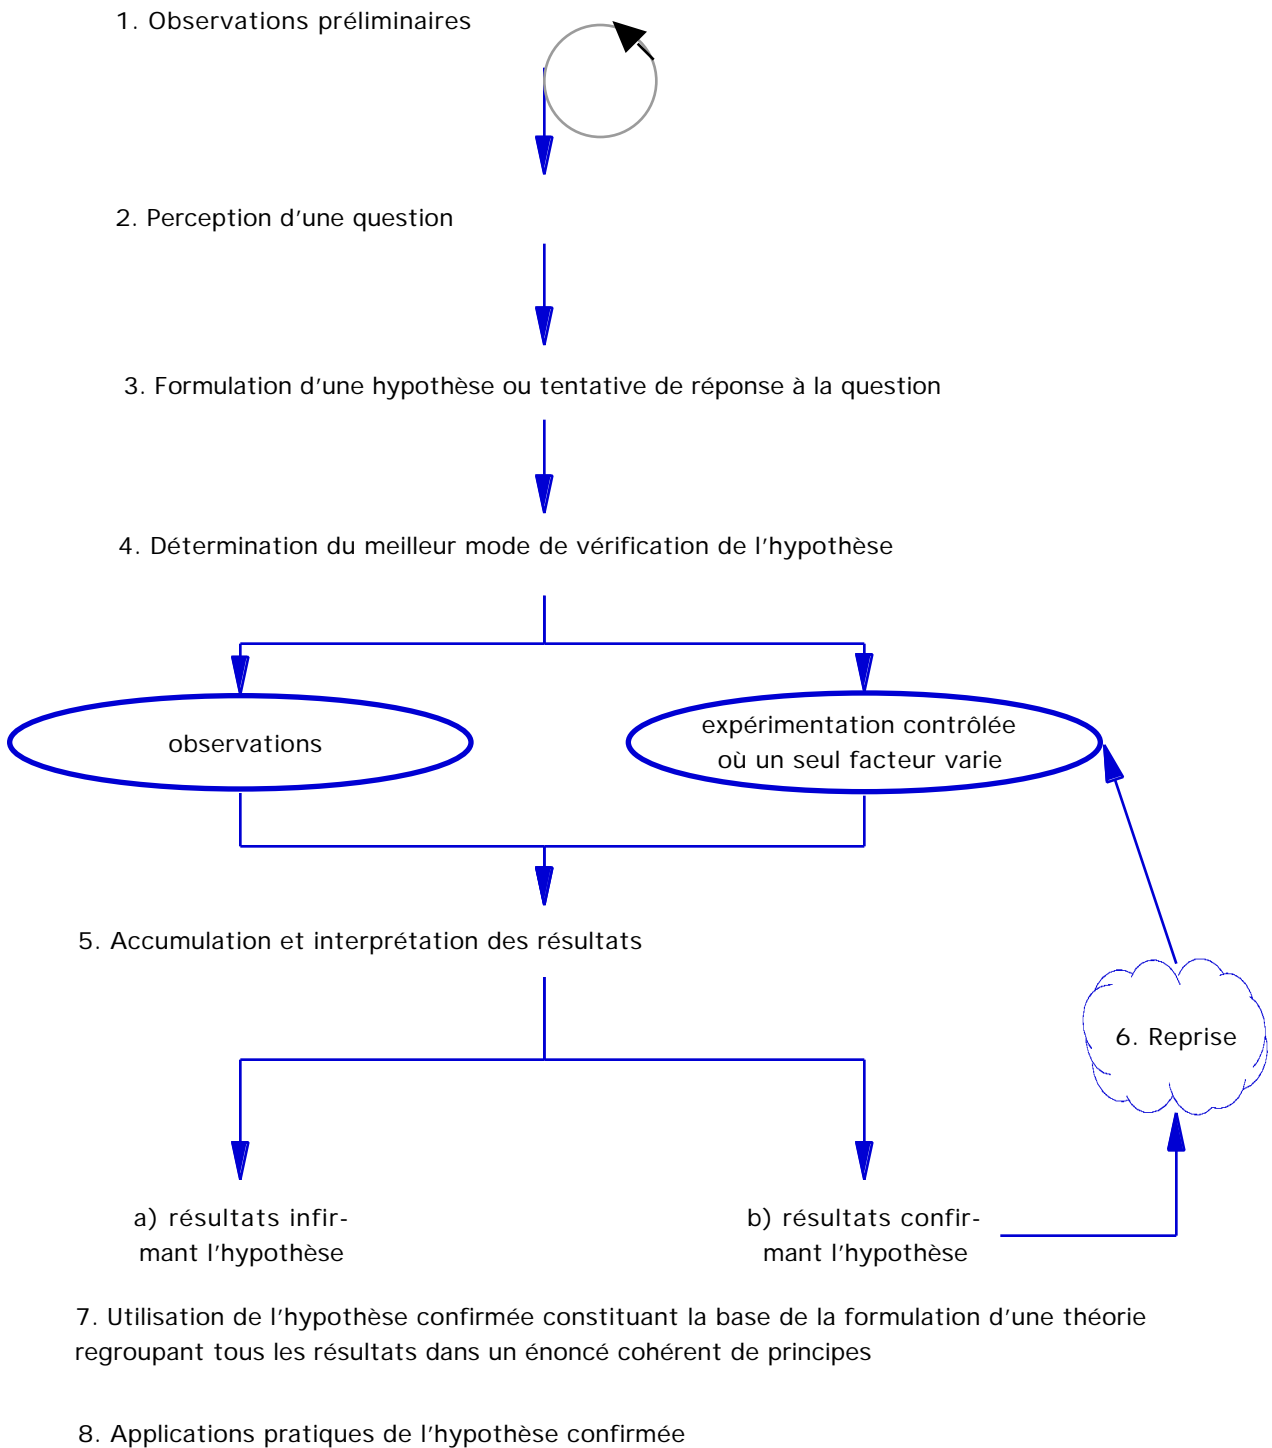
1. Observations préliminaires

2. Perception d’une question

3. Formulation d’une hypothèse ou tentative de réponse à la question

4. Détermination du meilleur mode de vérification de l’hypothèse

observations

expérimentation contrôlée où un seul facteur varie

5. Accumulation et interprétation des résultats

6. Reprise

a) résultats infirmant l’hypothèse

b) résultats confirmant l’hypothèse

7. Utilisation de l’hypothèse confirmée constituant la base de la formulation d’une théorie regroupant tous les résultats dans un énoncé cohérent de principes

8. Applications pratiques de l’hypothèse confirmée